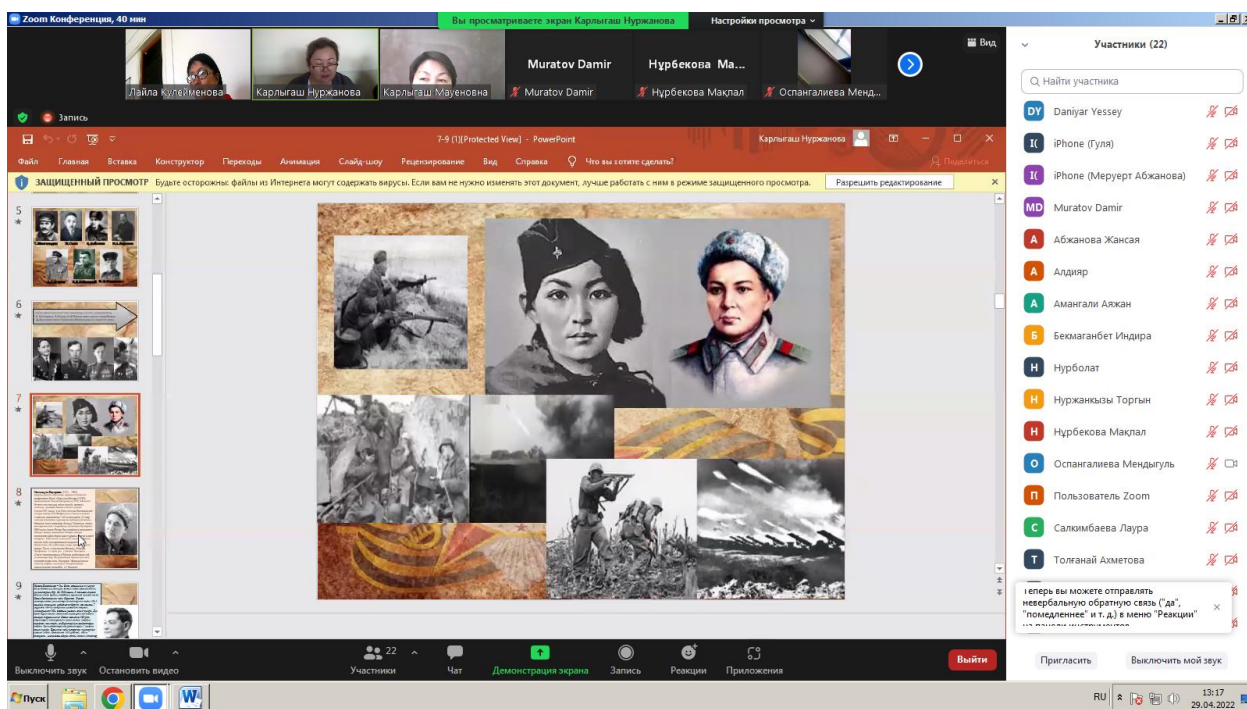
Zoom Конференция, 40 мин

Вы просматриваете экран Карлыгаш Нуржанова

Настройки просмотра

Вид

Лайла Кулейменова

Карлыгаш Нуржанова

Карлыгаш Мауеновна

Muratov Damir

Нұрбекова Ма...

Muratov Damir

Нұрбекова Мақлал

Оспангалиева Менд...

Запись

7-9 (1)[Protected View] - PowerPoint

Карлыгаш Нуржанова

Файл Главная Вставка Конструктор Переходы Анимация Слайд-шоу Рецензирование Вид Справка Что вы хотите сделать?

Поделиться

ЗАЩИЩЕННЫЙ ПРОСМОТР Будьте осторожны: файлы из Интернета могут содержать вирусы. Если вам не нужно изменять этот документ, лучше работать с ним в режиме защищенного просмотра.

Разрешить редактирование

5

6

7

8

9

Участники (22)

Найти участника

Daniyar Yessey

iPhone (Гуля)

iPhone (Меруерт Абжанова)

Muratov Damir

Абжанова Жансая

Алдияр

Амангали Аяжан

Бекмаганбет Индира

Нурболат

Нуржанкызы Торгын

Нұрбекова Мақлал

Оспангалиева Мендыгуль

Пользователь Zoom

Салкимбаева Лаура

Толғанай Ахметова

Теперь вы можете отправлять невербальную обратную связь ("да", "помедленнее" и т. д.) в меню "Реакции" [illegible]

Пригласить

Выключить мой звук

Выключить звук

Остановить видео

22

Участники

Чат

Демонстрация экрана

Запись

Реакции

Приложения

Выйти

Пуск

RU

13:17

29.04.2022